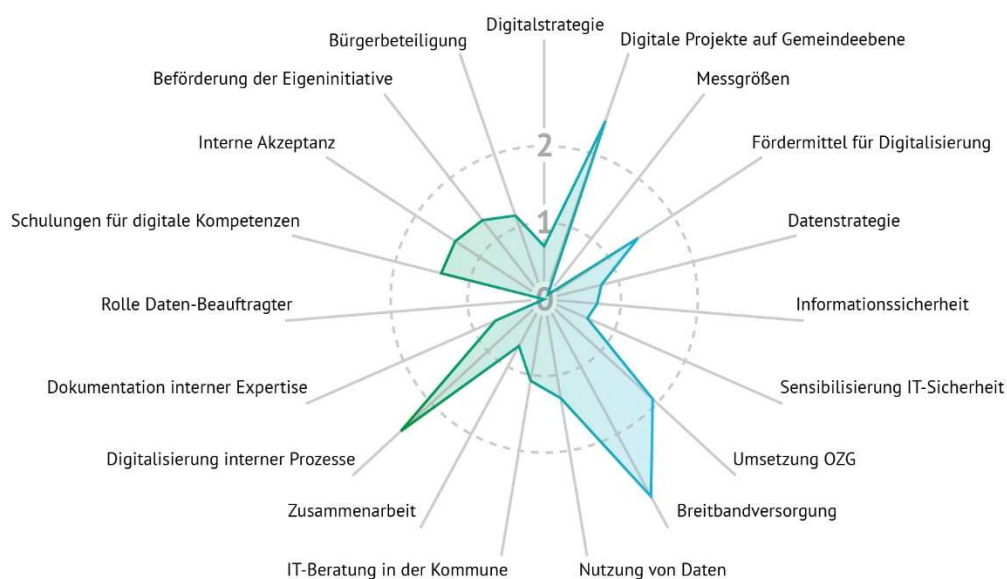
Digitalstrategie
Digitale Projekte auf Gemeindeebene
Messgrößen
Fördermittel für Digitalisierung
Datenstrategie
Informationssicherheit
Sensibilisierung IT-Sicherheit
Umsetzung OZG
Breitbandversorgung
Nutzung von Daten
IT-Beratung in der Kommune
Zusammenarbeit
Digitalisierung interner Prozesse
Dokumentation interner Expertise
Rolle Daten-Beauftragter
Schulungen für digitale Kompetenzen
Interne Akzeptanz
Beförderung der Eigeninitiative
Bürgerbeteiligung
2
1
0